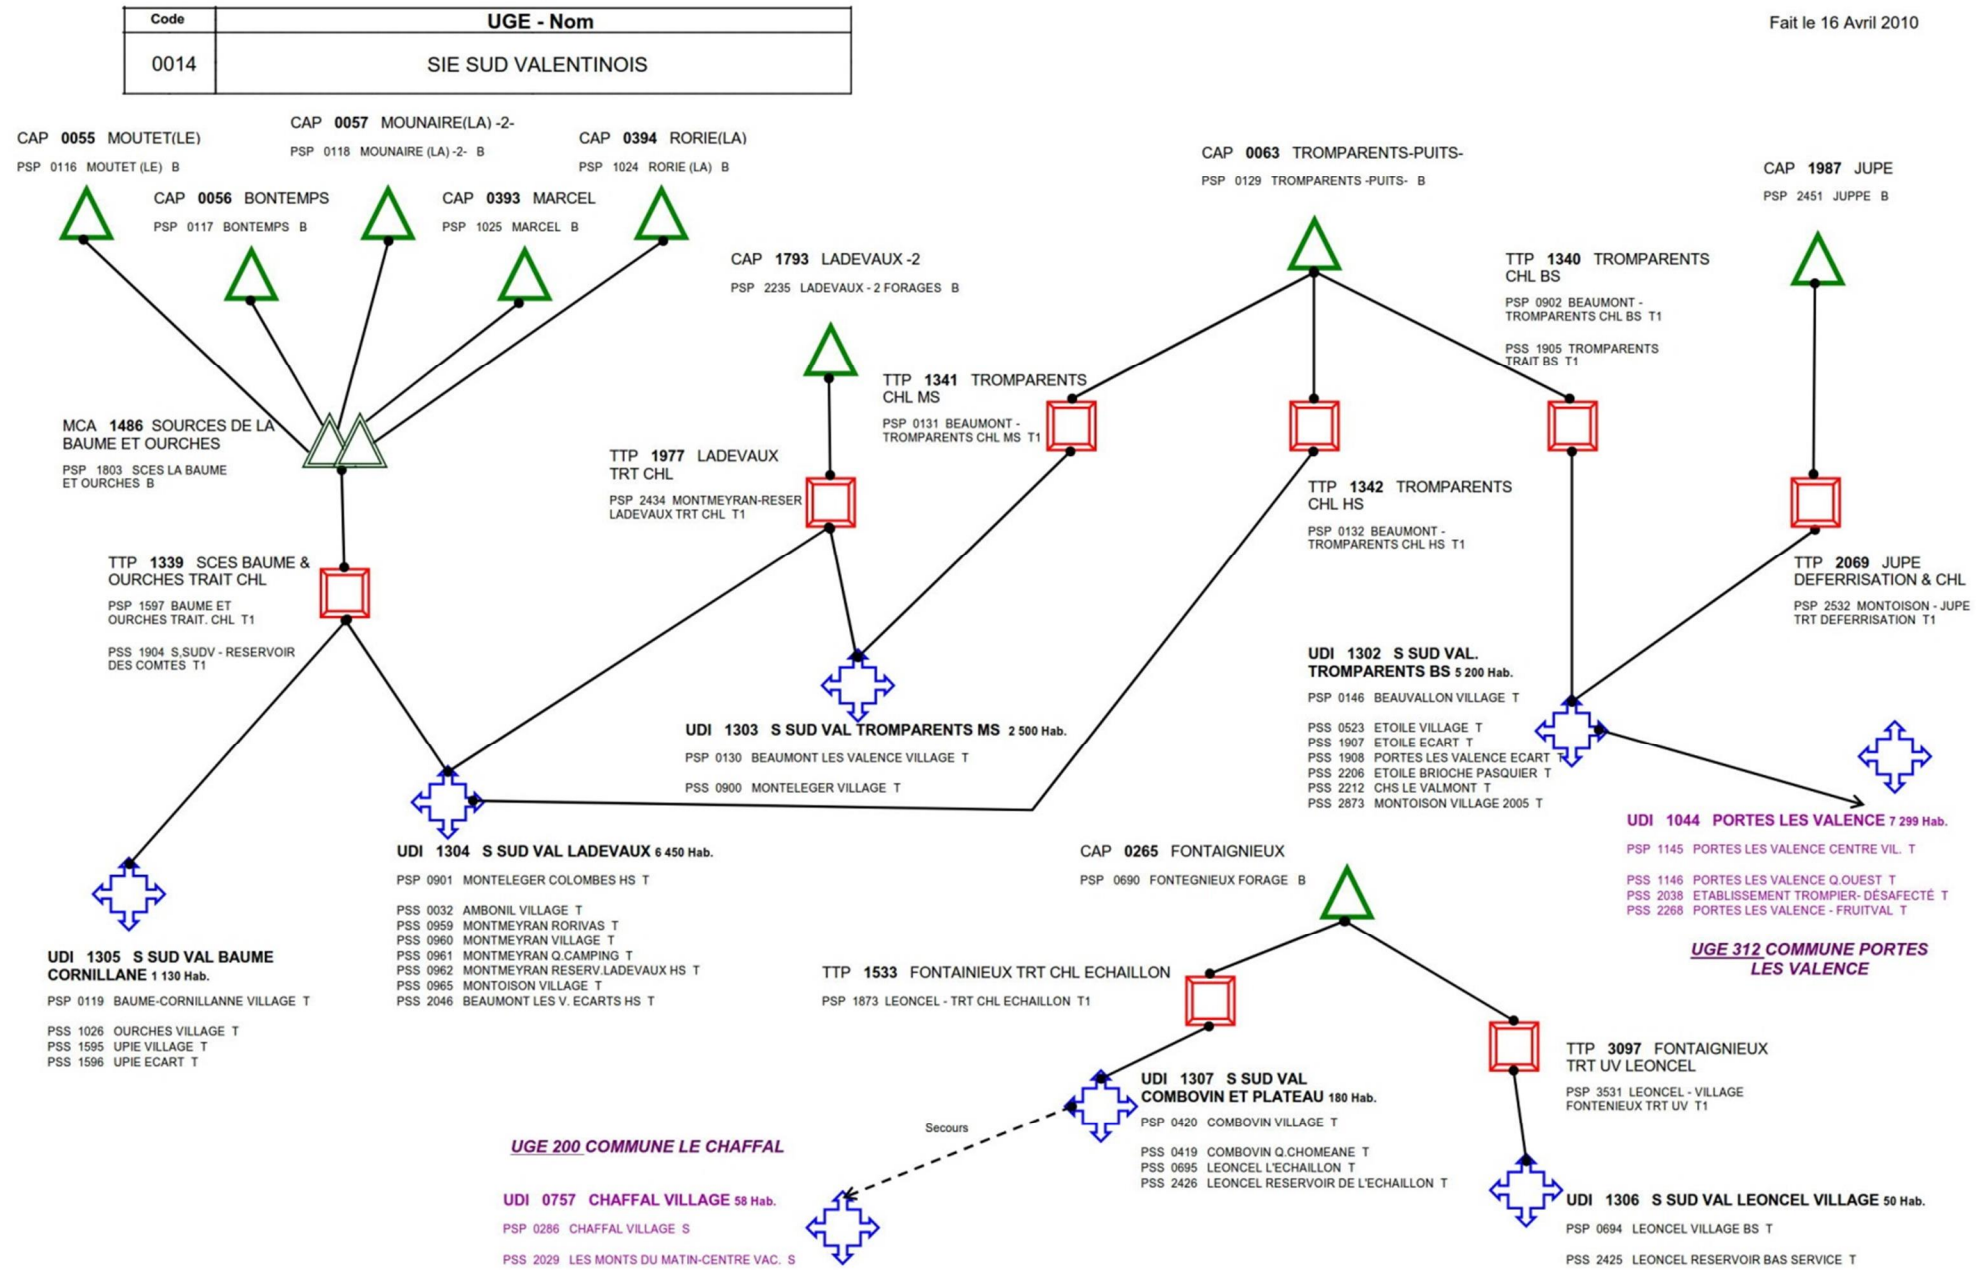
| Code | UGE - Nom |
|---|---|
| 0014 | SIE SUD VALENTINOIS |

Fait le 16 Avril 2010

CAP 0055 MOUTET(LE)
PSP 0116 MOUTET (LE) B

CAP 0057 MOUNAIRE(LA) -2-
PSP 0118 MOUNAIRE (LA) -2- B

CAP 0394 RORIE(LA)
PSP 1024 RORIE (LA) B

CAP 0056 BONTEMPS
PSP 0117 BONTEMPS B

CAP 0393 MARCEL
PSP 1025 MARCEL B

CAP 0063 TROMPARENTS-PUITS-
PSP 0129 TROMPARENTS -PUITS- B

CAP 1987 JUPE
PSP 2451 JUPPE B

CAP 1793 LADEVAUX -2
PSP 2235 LADEVAUX - 2 FORAGES B

TTP 1340 TROMPARENTS CHL BS
PSP 0902 BEAUMONT - TROMPARENTS CHL BS T1
PSS 1905 TROMPARENTS TRAIT BS T1

TTP 1341 TROMPARENTS CHL MS
PSP 0131 BEAUMONT - TROMPARENTS CHL MS T1

MCA 1486 SOURCES DE LA BAUME ET OURCHES
PSP 1803 SCES LA BAUME ET OURCHES B

TTP 1977 LADEVAUX TRT CHL
PSP 2434 MONTMEYRAN-RESER LADEVAUX TRT CHL T1

TTP 1342 TROMPARENTS CHL HS
PSP 0132 BEAUMONT - TROMPARENTS CHL HS T1

TTP 1339 SCES BAUME & OURCHES TRAIT CHL
PSP 1597 BAUME ET OURCHES TRAIT. CHL T1
PSS 1904 S,SUDV - RESERVOIR DES COMTES T1

TTP 2069 JUPE DEFERRISATION & CHL
PSP 2532 MONTOISON - JUPE TRT DEFERRISATION T1

UDI 1302 S SUD VAL. TROMPARENTS BS 5 200 Hab.
PSP 0146 BEAUVALLON VILLAGE T
PSS 0523 ETOILE VILLAGE T
PSS 1907 ETOILE ECART T
PSS 1908 PORTES LES VALENCE ECART T
PSS 2206 ETOILE BRIOCHE PASQUIER T
PSS 2212 CHS LE VALMONT T
PSS 2873 MONTOISON VILLAGE 2005 T

UDI 1303 S SUD VAL TROMPARENTS MS 2 500 Hab.
PSP 0130 BEAUMONT LES VALENCE VILLAGE T
PSS 0900 MONTELEGER VILLAGE T

UDI 1044 PORTES LES VALENCE 7 299 Hab.
PSP 1145 PORTES LES VALENCE CENTRE VIL. T
PSS 1146 PORTES LES VALENCE Q.OUEST T
PSS 2038 ETABLISSEMENT TROMPIER- DÉSAFECTÉ T
PSS 2268 PORTES LES VALENCE - FRUITVAL T

UGE 312 COMMUNE PORTES LES VALENCE

UDI 1304 S SUD VAL LADEVAUX 6 450 Hab.
PSP 0901 MONTELEGER COLOMBES HS T
PSS 0032 AMBONIL VILLAGE T
PSS 0959 MONTMEYRAN RORIVAS T
PSS 0960 MONTMEYRAN VILLAGE T
PSS 0961 MONTMEYRAN Q.CAMPING T
PSS 0962 MONTMEYRAN RESERV.LADEVAUX HS T
PSS 0965 MONTOISON VILLAGE T
PSS 2046 BEAUMONT LES V. ECARTS HS T

CAP 0265 FONTAIGNIEUX
PSP 0690 FONTEGNIEUX FORAGE B

UDI 1305 S SUD VAL BAUME CORNILLANE 1 130 Hab.
PSP 0119 BAUME-CORNILLANNE VILLAGE T
PSS 1026 OURCHES VILLAGE T
PSS 1595 UPIE VILLAGE T
PSS 1596 UPIE ECART T

TTP 1533 FONTAINIEUX TRT CHL ECHAILLON
PSP 1873 LEONCEL - TRT CHL ECHAILLON T1

TTP 3097 FONTAIGNIEUX TRT UV LEONCEL
PSP 3531 LEONCEL - VILLAGE FONTENIEUX TRT UV T1

UDI 1307 S SUD VAL COMBOVIN ET PLATEAU 180 Hab.
PSP 0420 COMBOVIN VILLAGE T
PSS 0419 COMBOVIN Q.CHOMEANE T
PSS 0695 LEONCEL L'ECHAILLON T
PSS 2426 LEONCEL RESERVOIR DE L'ECHAILLON T

Secours

UGE 200 COMMUNE LE CHAFFAL

UDI 0757 CHAFFAL VILLAGE 58 Hab.
PSP 0286 CHAFFAL VILLAGE S
PSS 2029 LES MONTS DU MATIN-CENTRE VAC. S

UDI 1306 S SUD VAL LEONCEL VILLAGE 50 Hab.
PSP 0694 LEONCEL VILLAGE BS T
PSS 2425 LEONCEL RESERVOIR BAS SERVICE T